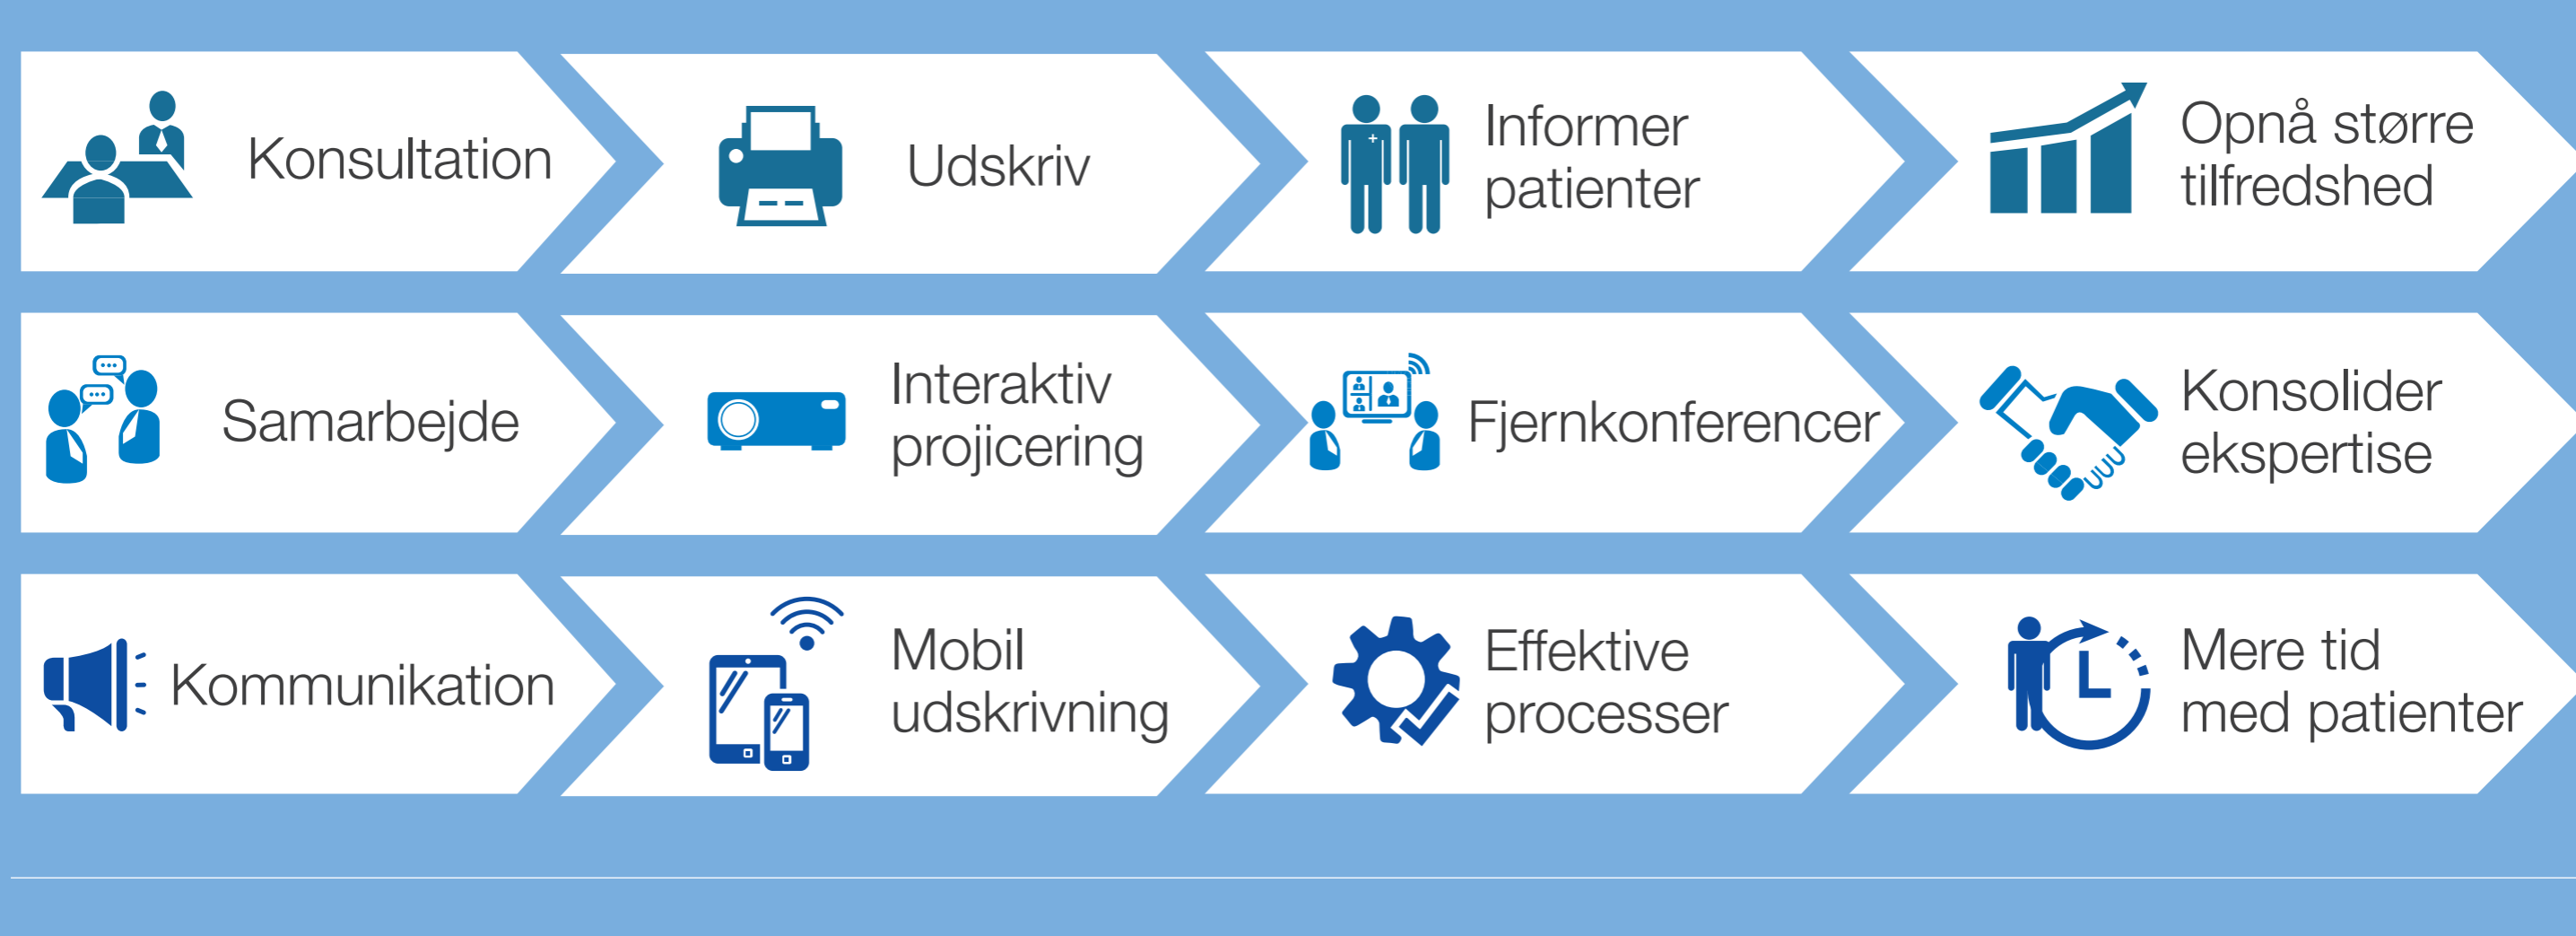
Konsultation

Udskriv

Informer patienter

Opnå større tilfredshed

Samarbejde

Interaktiv projicering

Fjernkonferencer

Konsolider ekspertise

Kommunikation

Mobil udskrivning

Effektive processer

Mere tid med patienter